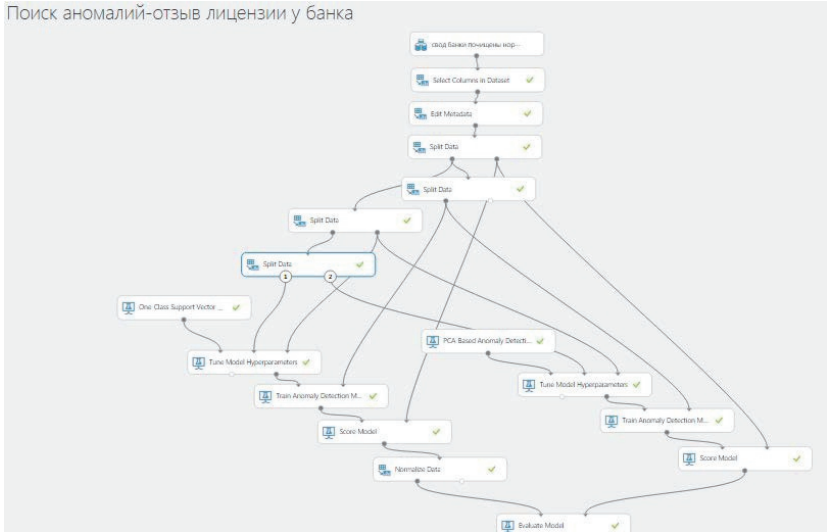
Поиск аномалий-отзыв лицензии у банка

свод банки почищены кор...

Select Columns in Dataset

Edit Metadata

Split Data

Split Data

Split Data

Split Data

1

2

One Class Support Vector ...

PCA Based Anomaly Detecti...

Tune Model Hyperparameters

Tune Model Hyperparameters

Train Anomaly Detection M...

Train Anomaly Detection M...

Score Model

Score Model

Normalize Data

Evaluate Model